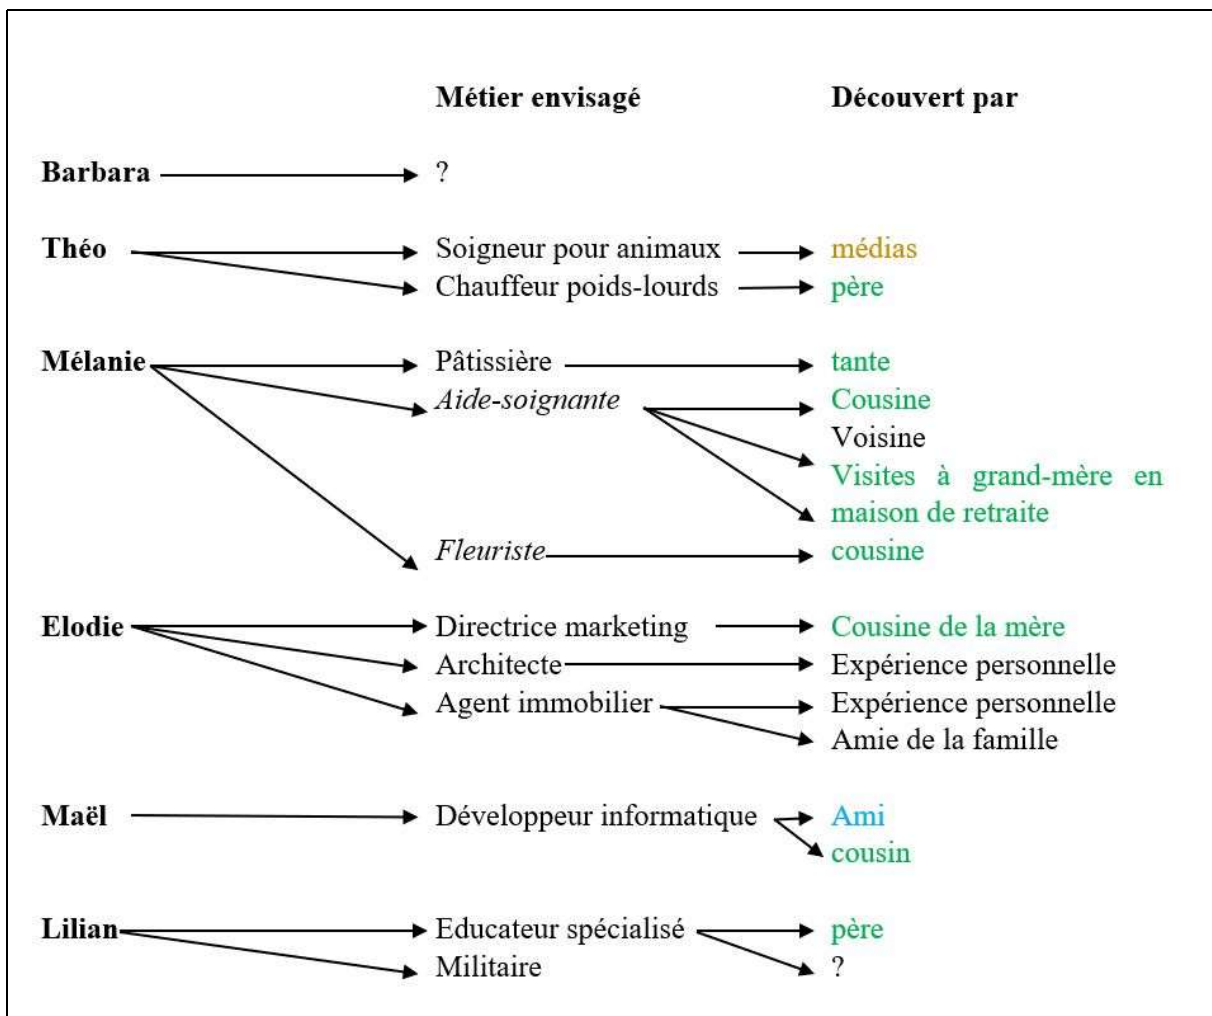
Métier envisagé

Découvert par

Barbara

?

Théo

Soigneur pour animaux

médias

Chauffeur poids-lourds

père

Mélanie

Pâtissière

tante

*Aide-soignante*

Cousine

Voisine

Visites à grand-mère en maison de retraite

*Fleuriste*

cousine

Elodie

Directrice marketing

Cousine de la mère

Architecte

Expérience personnelle

Agent immobilier

Expérience personnelle

Amie de la famille

Maël

Développeur informatique

Ami

cousin

Lilian

Educateur spécialisé

père

Militaire

?